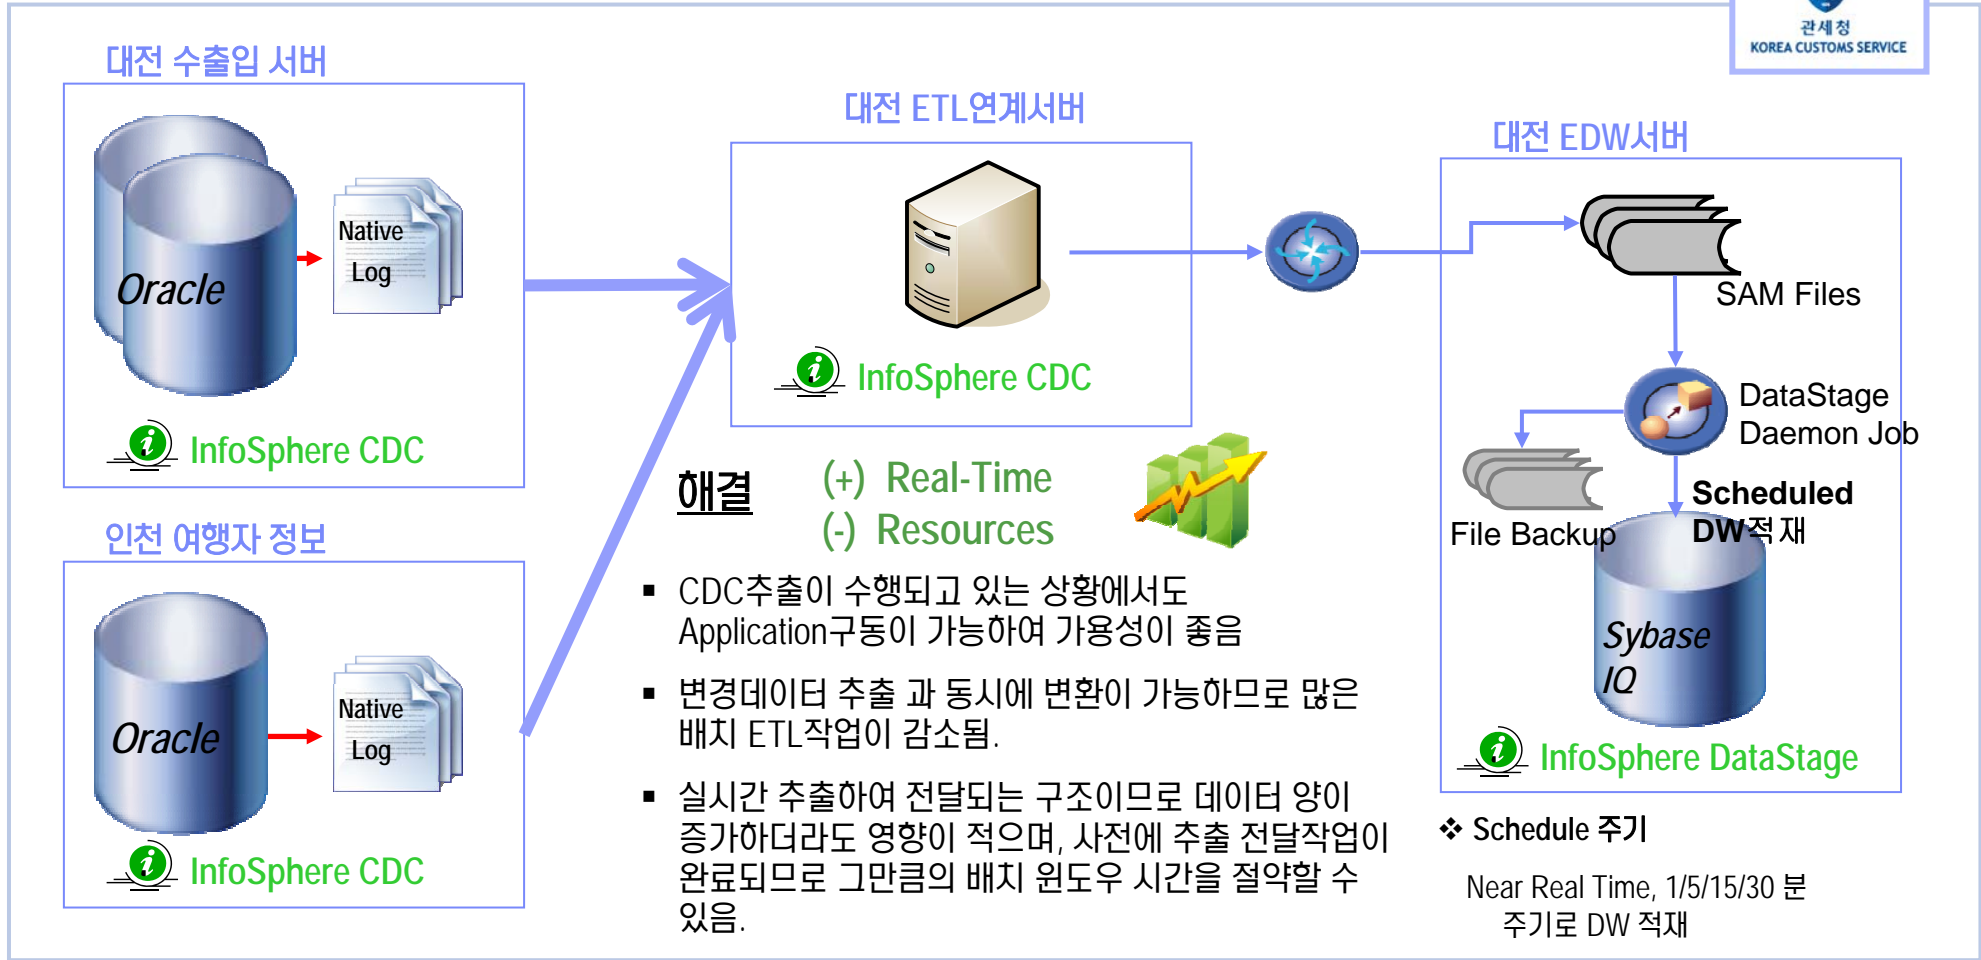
관세청
KOREA CUSTOMS SERVICE

대전 수출입 서버

Oracle

Native Log

InfoSphere CDC

인천 여행자 정보

Oracle

Native Log

InfoSphere CDC

대전 ETL연계서버

InfoSphere CDC

해결

(+) Real-Time
(-) Resources

▪ CDC추출이 수행되고 있는 상황에서도 Application구동이 가능하여 가용성이 좋음

▪ 변경데이터 추출 과 동시에 변환이 가능하므로 많은 배치 ETL작업이 감소됨.

▪ 실시간 추출하여 전달되는 구조이므로 데이터 양이 증가하더라도 영향이 적으며, 사전에 추출 전달작업이 완료되므로 그만큼의 배치 윈도우 시간을 절약할 수 있음.

대전 EDW서버

SAM Files

DataStage Daemon Job

File Backup

Scheduled DW적재

Sybase IQ

InfoSphere DataStage

❖ Schedule 주기

Near Real Time, 1/5/15/30 분 주기로 DW 적재